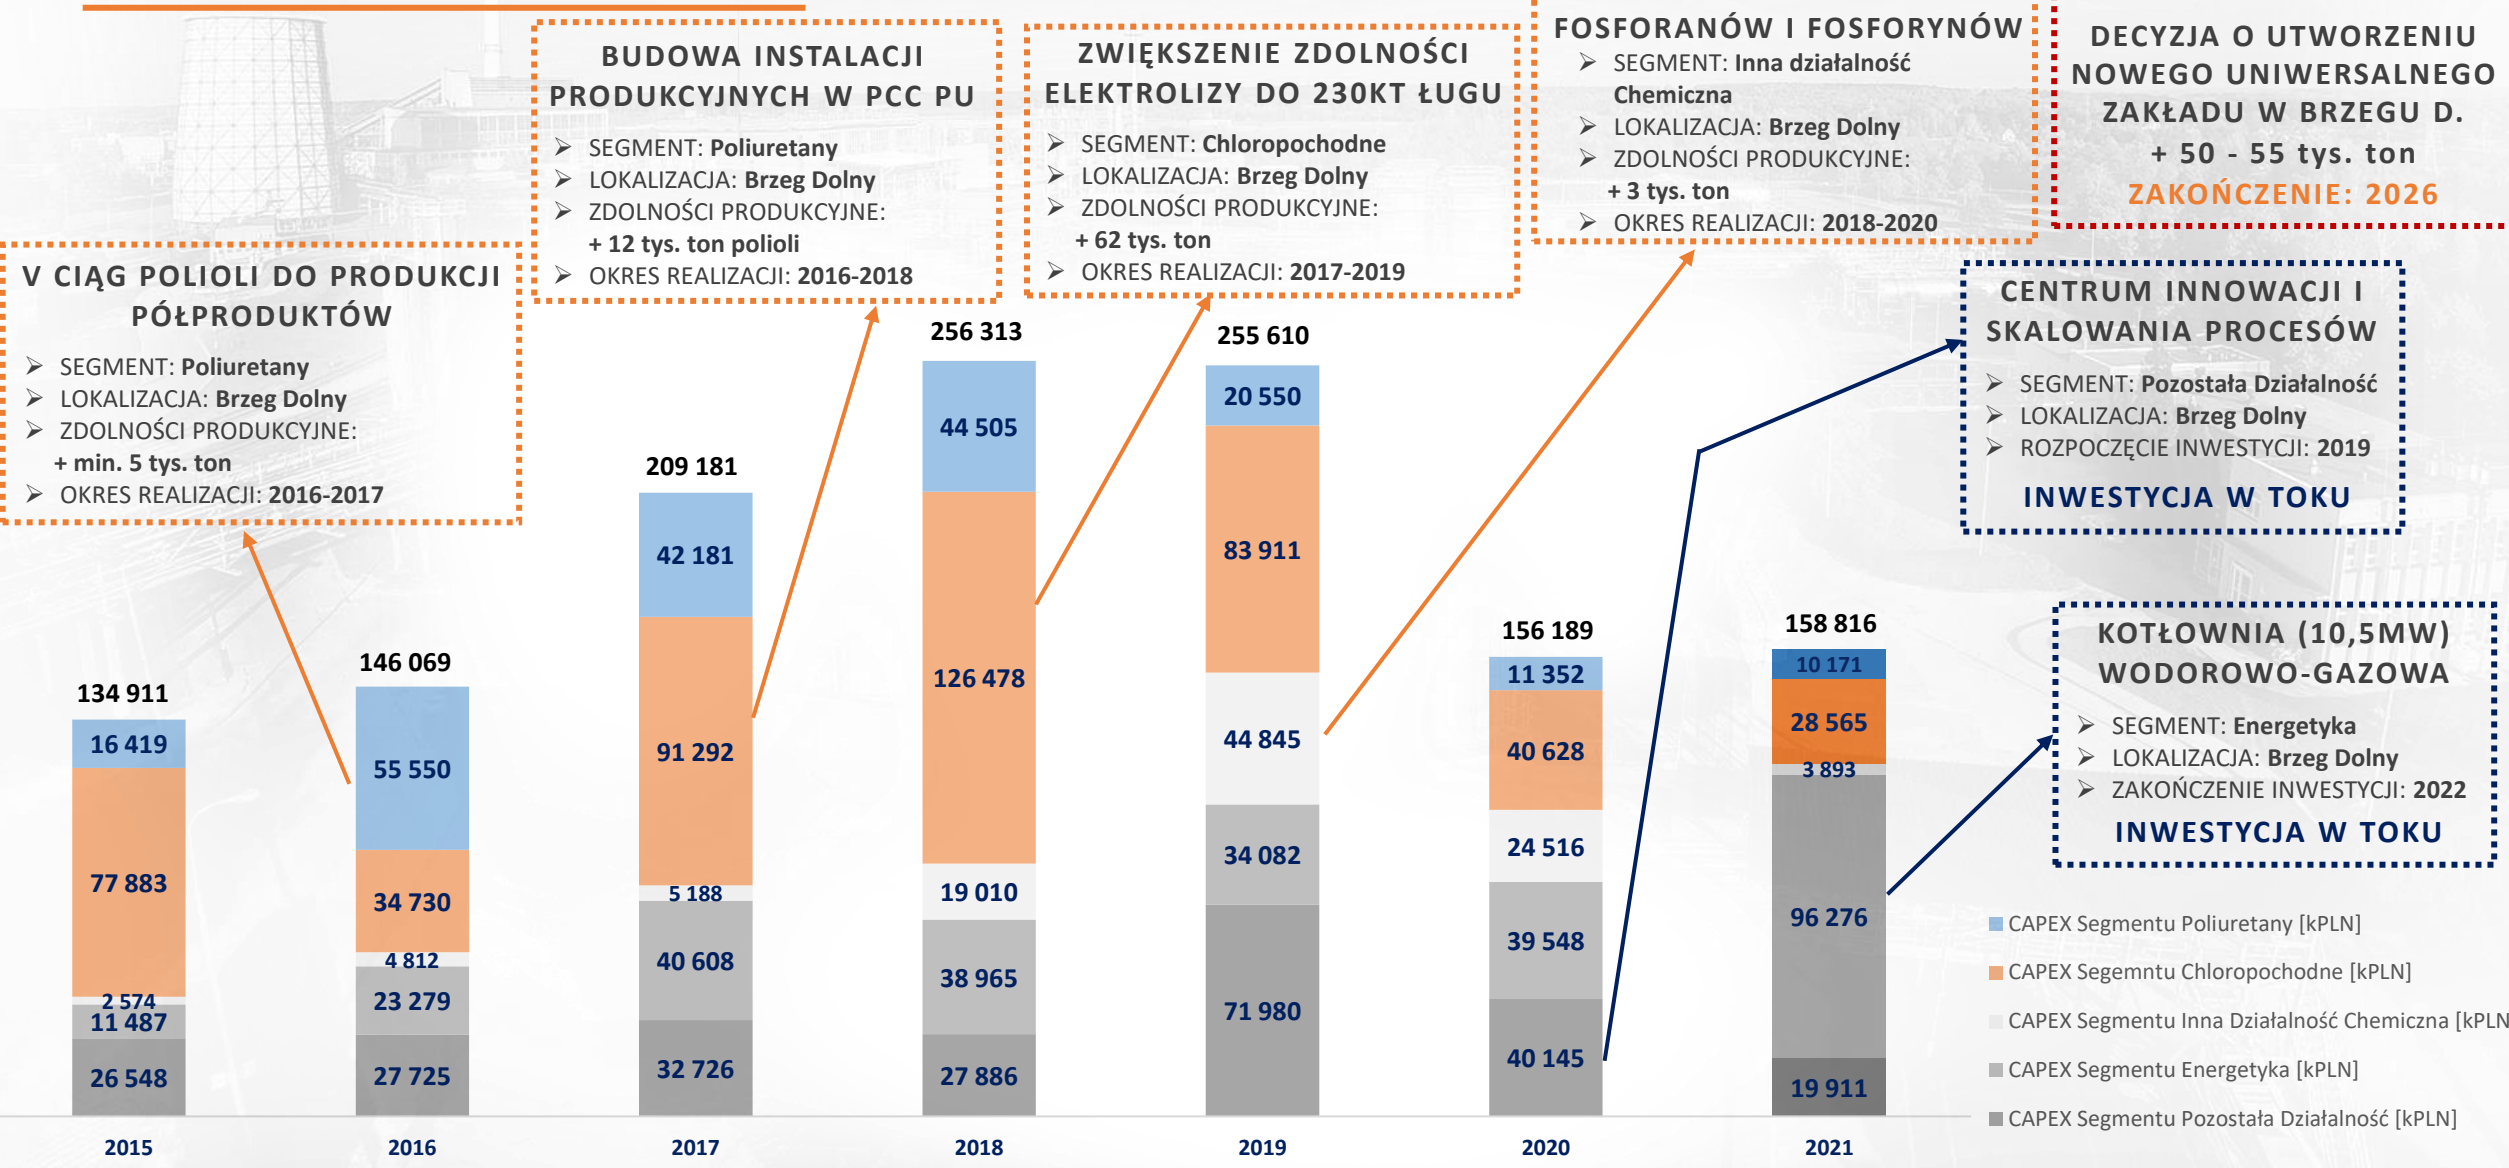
BUDOWA INSTALACJI PRODUKCYJNYCH W PCC PU
SEGMENT: Poliuretany
LOKALIZACJA: Brzeg Dolny
ZDOLNOŚCI PRODUKCYJNE: + 12 tys. ton polioli
OKRES REALIZACJI: 2016-2018

ZWIĘKSZENIE ZDOLNOŚCI ELEKTROLIZY DO 230KT ŁUGU
SEGMENT: Chloropochodne
LOKALIZACJA: Brzeg Dolny
ZDOLNOŚCI PRODUKCYJNE: + 62 tys. ton
OKRES REALIZACJI: 2017-2019

FOSFORANÓW I FOSFORYNÓW
SEGMENT: Inna działalność Chemiczna
LOKALIZACJA: Brzeg Dolny
ZDOLNOŚCI PRODUKCYJNE: + 3 tys. ton
OKRES REALIZACJI: 2018-2020

DECYZJA O UTWORZENIU NOWEGO UNIWERSALNEGO ZAKŁADU W BRZEGU D.
+ 50 - 55 tys. ton
ZAKOŃCZENIE: 2026

V CIĄG POLIOLI DO PRODUKCJI PÓŁPRODUKTÓW
SEGMENT: Poliuretany
LOKALIZACJA: Brzeg Dolny
ZDOLNOŚCI PRODUKCYJNE: + min. 5 tys. ton
OKRES REALIZACJI: 2016-2017

CENTRUM INNOWACJI I SKALOWANIA PROCESÓW
SEGMENT: Pozostała Działalność
LOKALIZACJA: Brzeg Dolny
ROZPOCZĘCIE INWESTYCJI: 2019
INWESTYCJA W TOKU

KOTŁOWNIA (10,5MW) WODOROWO-GAZOWA
SEGMENT: Energetyka
LOKALIZACJA: Brzeg Dolny
ZAKOŃCZENIE INWESTYCJI: 2022
INWESTYCJA W TOKU

| | 2015 | 2016 | 2017 | 2018 | 2019 | 2020 | 2021 |
|---|---|---|---|---|---|---|---|
| Suma | 134 911 | 146 069 | 209 181 | 256 313 | 255 610 | 156 189 | 158 816 |
| Poliuretany | 16 419 | 55 550 | 42 181 | 44 505 | 20 550 | 11 352 | 10 171 |
| Chloropochodne | 77 883 | 34 730 | 91 292 | 126 478 | 83 911 | 40 628 | 28 565 |
| Inna Działalność Chemiczna | 2 574 | 4 812 | 5 188 | 19 010 | 44 845 | 24 516 | 3 893 |
| Energetyka | 11 487 | 23 279 | 40 608 | 38 965 | 34 082 | 39 548 | 96 276 |
| Pozostała Działalność | 26 548 | 27 725 | 32 726 | 27 886 | 71 980 | 40 145 | 19 911 |

CAPEX Segmentu Poliuretany [kPLN]
CAPEX Segemntu Chloropochodne [kPLN]
CAPEX Segmentu Inna Działalność Chemiczna [kPLN
CAPEX Segmentu Energetyka [kPLN]
CAPEX Segmentu Pozostała Działalność [kPLN]